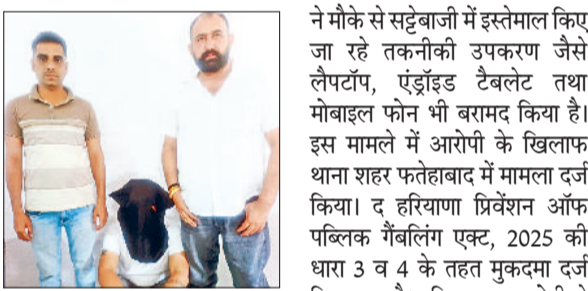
ने मौके से सट्टेबाजी में इस्तेमाल किए जा रहे तकनीकी उपकरण जैसे लैपटॉप, एंड्रॉइड टैबलेट तथा मोबाइल फोन भी बरामद किया है। इस मामले में आरोपी के खिलाफ थाना शहर फतेहाबाद में मामला दर्ज किया। द हरियाणा प्रिवेंशन ऑफ पब्लिक गैंबलिंग एक्ट, 2025 की धारा 3 व 4 के तहत मुकदमा दर्ज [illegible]